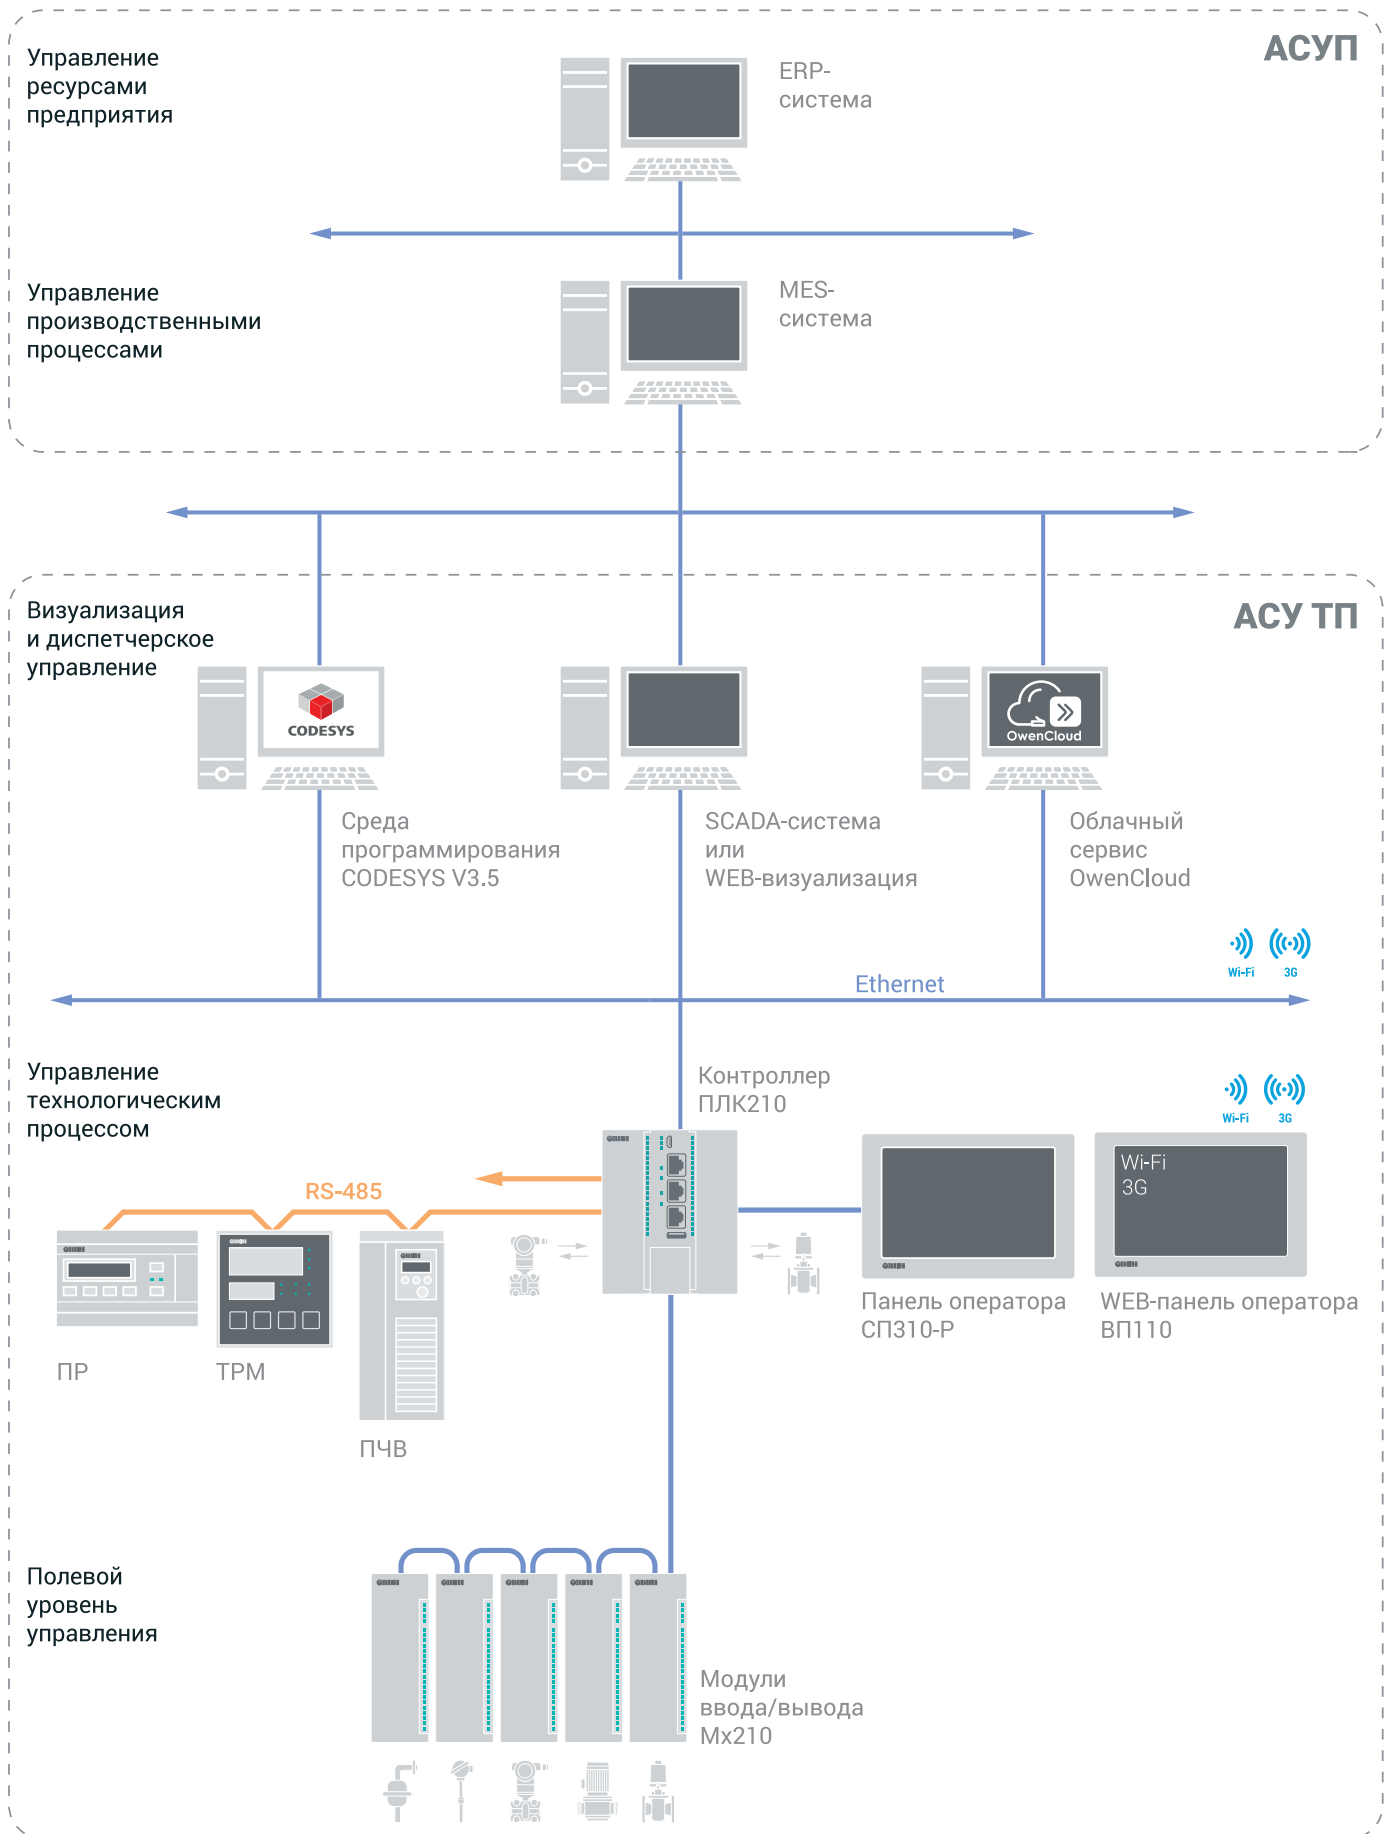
Управление ресурсами предприятия

АСУП

ERP-система

Управление производственными процессами

MES-система

Визуализация и диспетчерское управление

АСУ ТП

CODESYS

OwenCloud

Среда программирования CODESYS V3.5

SCADA-система или WEB-визуализация

Облачный сервис OwenCloud

Wi-Fi 3G

Ethernet

Управление технологическим процессом

Контроллер ПЛК210

Wi-Fi 3G

RS-485

Wi-Fi
3G

ПР

ТРМ

ПЧВ

Панель оператора СП310-Р

WEB-панель оператора ВП110

Полевой уровень управления

Модули ввода/вывода Мх210